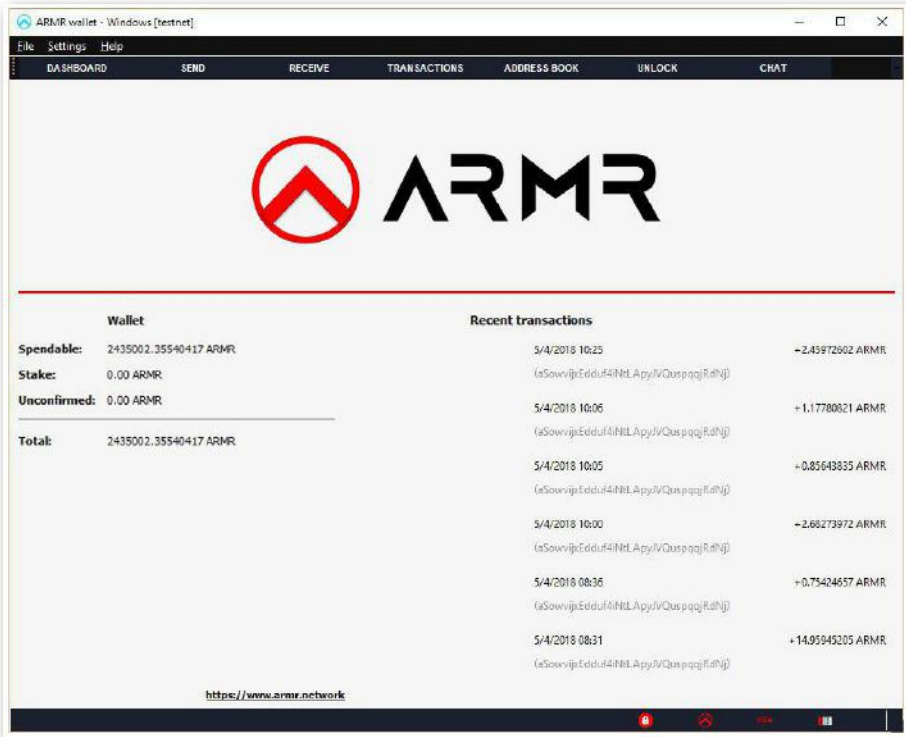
ARMR wallet - Windows [testnet]

File Settings Help

DASHBOARD SEND RECEIVE TRANSACTIONS ADDRESS BOOK UNLOCK CHAT

ARMR

Wallet

Spendable: 2435002.35540417 ARMR

Stake: 0.00 ARMR

Unconfirmed: 0.00 ARMR

Total: 2435002.35540417 ARMR

Recent transactions

5/4/2018 10:25 +2.45972602 ARMR
(aSowvijxEdduf4iNtLApyJVQuspqqjRdNj)

5/4/2018 10:06 +1.17780821 ARMR
(aSowvijxEdduf4iNtLApyJVQuspqqjRdNj)

5/4/2018 10:05 +0.85643835 ARMR
(aSowvijxEdduf4iNtLApyJVQuspqqjRdNj)

5/4/2018 10:00 +2.68273972 ARMR
(aSowvijxEdduf4iNtLApyJVQuspqqjRdNj)

5/4/2018 08:36 +0.75424657 ARMR
(aSowvijxEdduf4iNtLApyJVQuspqqjRdNj)

5/4/2018 08:31 +14.95945205 ARMR
(aSowvijxEdduf4iNtLApyJVQuspqqjRdNj)

https://www.armr.network